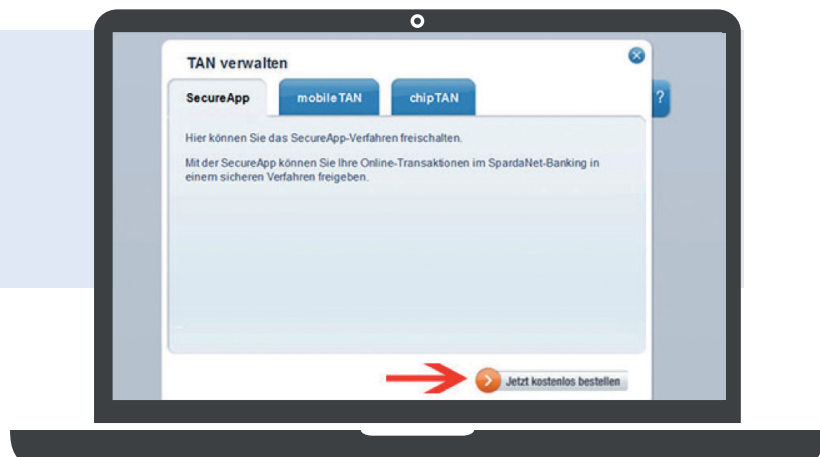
TAN verwalten

SecureApp | mobileTAN | chipTAN

Hier können Sie das SecureApp-Verfahren freischalten.

Mit der SecureApp können Sie Ihre Online-Transaktionen im SpardaNet-Banking in einem sicheren Verfahren freigeben.

Jetzt kostenlos bestellen

?